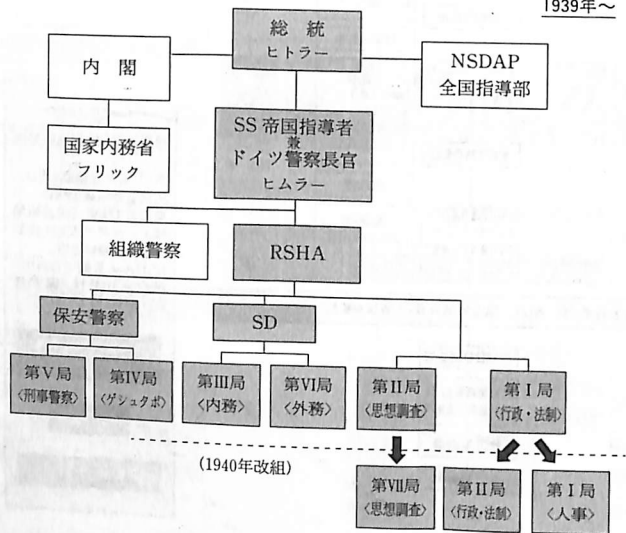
1939年～

総 統
ヒトラー

内 閣

NSDAP
全国指導部

国家内務省
フリック

SS 帝国指導者
兼
ドイツ警察長官
ヒムラー

組織警察

RSHA

保安警察

SD

第Ⅴ局
〈刑事警察〉

第Ⅳ局
〈ゲシュタポ〉

第Ⅲ局
〈内務〉

第Ⅵ局
〈外務〉

第Ⅱ局
〈思想調査〉

第Ⅰ局
〈行政・法制〉

(1940年改組)

第Ⅶ局
〈思想調査〉

第Ⅱ局
〈行政・法制〉

第Ⅰ局
〈人事〉